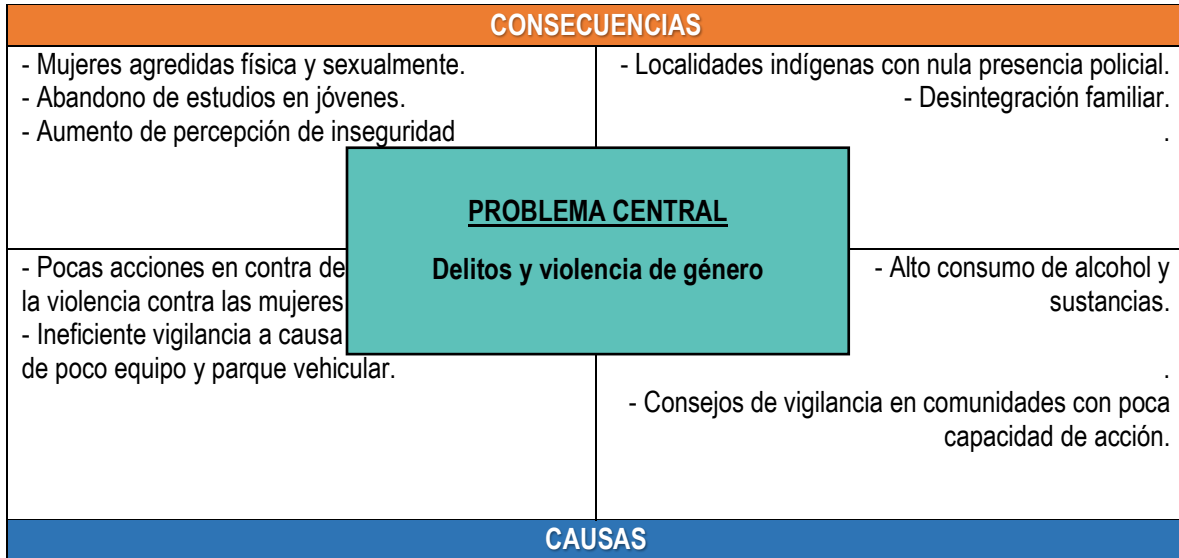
CONSECUENCIAS

- Mujeres agredidas física y sexualmente.
- Abandono de estudios en jóvenes.
- Aumento de percepción de inseguridad

- Localidades indígenas con nula presencia policial.
- Desintegración familiar.
.

PROBLEMA CENTRAL

Delitos y violencia de género

- Pocas acciones en contra de la violencia contra las mujeres
- Ineficiente vigilancia a causa de poco equipo y parque vehicular.

- Alto consumo de alcohol y sustancias.
.
- Consejos de vigilancia en comunidades con poca capacidad de acción.

CAUSAS